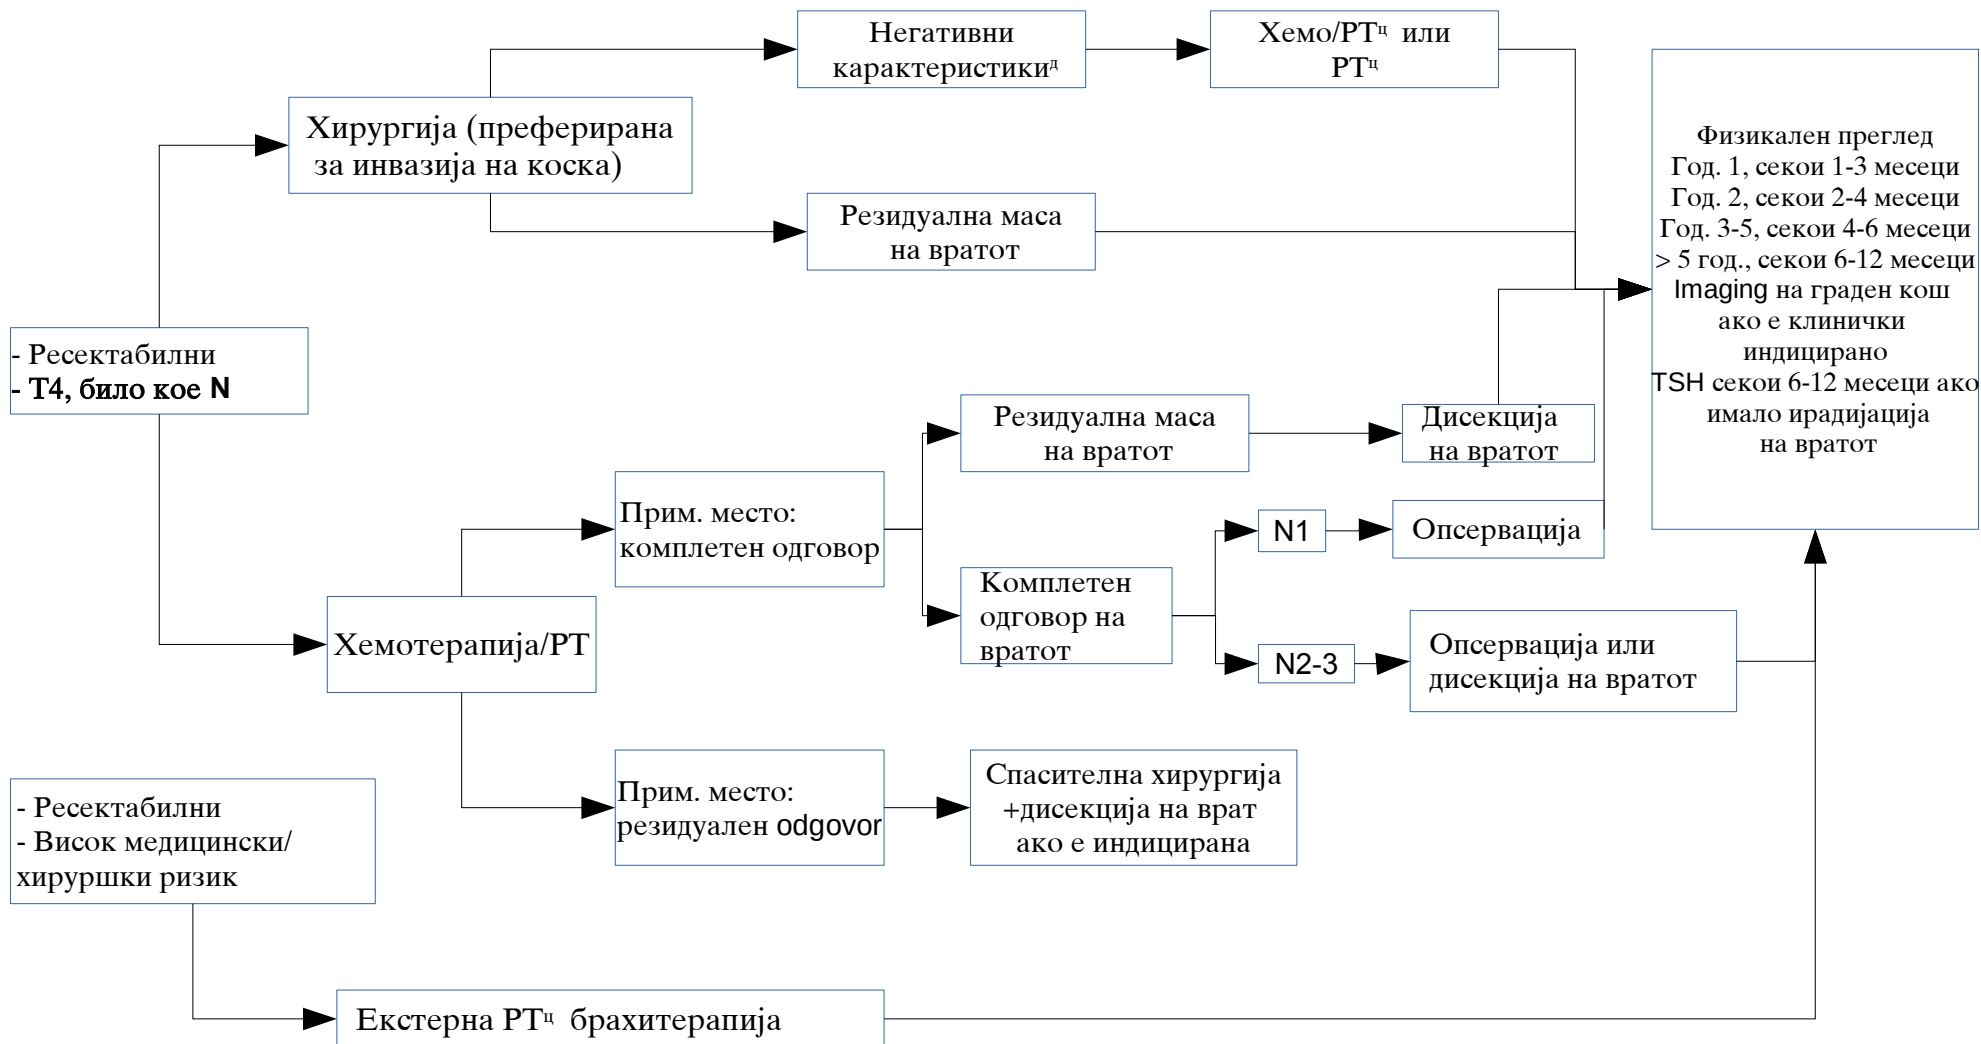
- Ресектабилни
- T4, било кое N

Хирургија (преферирана за инвазија на коска)

Негативни карактеристики$^{д}$

Хемо/РТ$^{ц}$ или РТ$^{ц}$

Резидуална маса на вратот

Хемотерапија/РТ

Прим. место: комплетен одговор

Резидуална маса на вратот

Дисекција на вратот

Комплетен одговор на вратот

N1

Опсервација

N2-3

Опсервација или дисекција на вратот

Прим. место: резидуален odgovor

Спасителна хирургија +дисекција на врат ако е индицирана

Физикален преглед
Год. 1, секои 1-3 месеци
Год. 2, секои 2-4 месеци
Год. 3-5, секои 4-6 месеци
> 5 год., секои 6-12 месеци
Imaging на граден кош ако е клинички индицирано
TSH секои 6-12 месеци ако имало ирадијација на вратот

- Ресектабилни
- Висок медицински/ хируршки ризик

Екстерна РТ$^{ц}$ брахитерапија